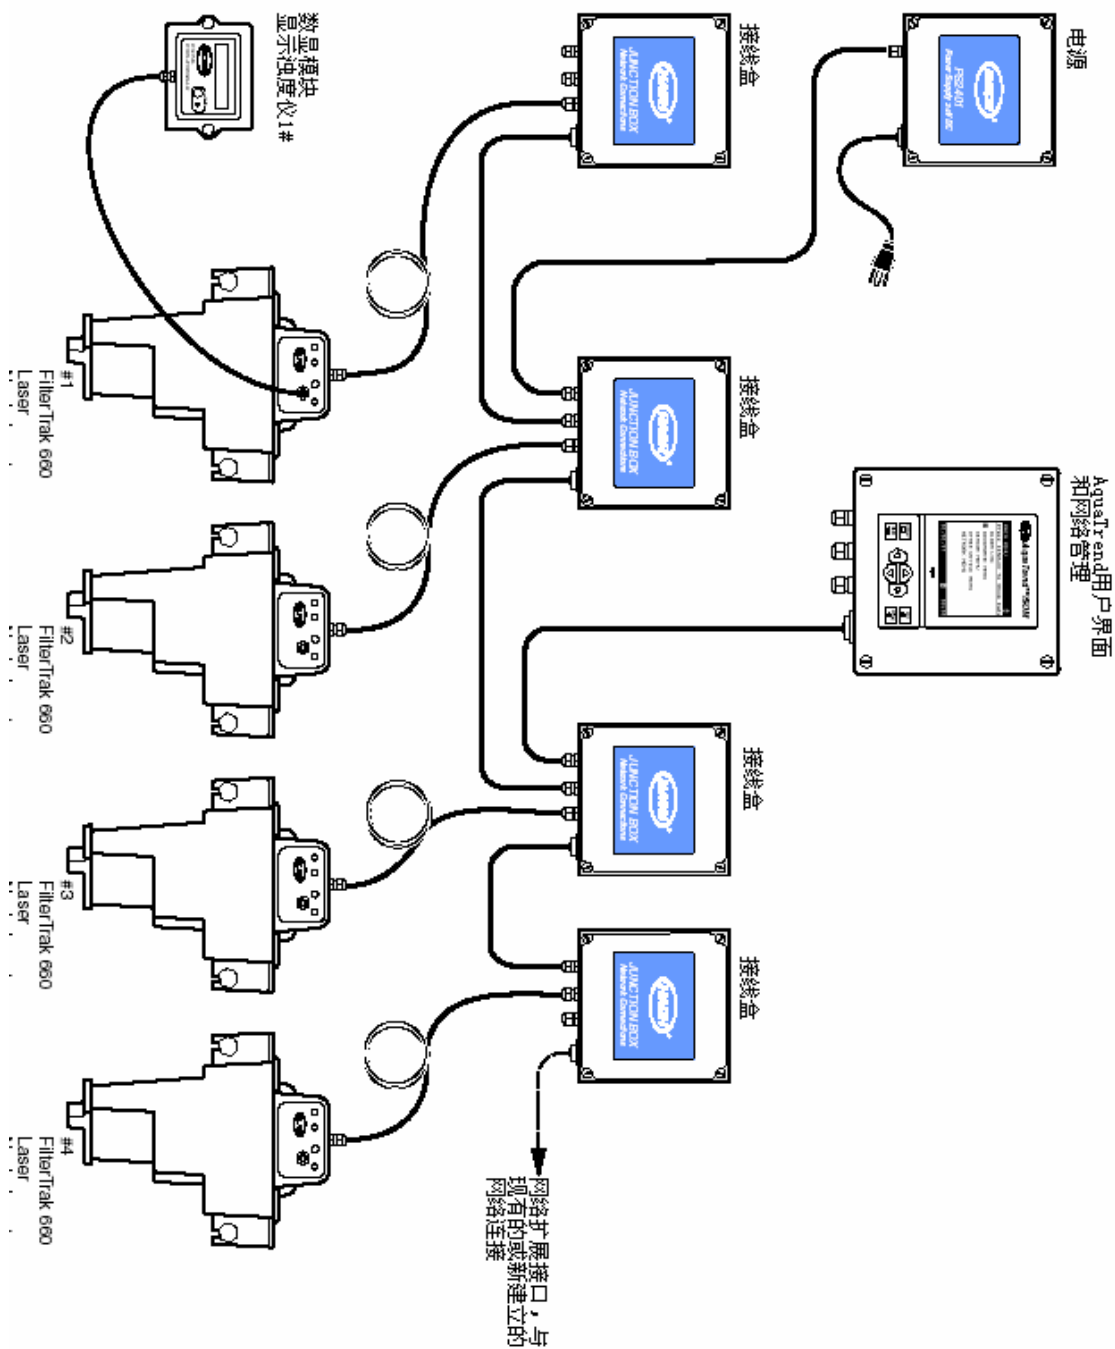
数显模块
显示浊度仪1#

接线盒

JUNCTION BOX
Network Connections

电源

PSU401
Power Supply 24V DC

接线盒

JUNCTION BOX
Network Connections

AquaTrend用户界面
和网络管理

接线盒

JUNCTION BOX
Network Connections

接线盒

JUNCTION BOX
Network Connections

#1
FilterTrak 660
Laser

#2
FilterTrak 660
Laser

#3
FilterTrak 660
Laser

#4
FilterTrak 660
Laser

网络扩展接口，与
现有的或新建立的
网络连接